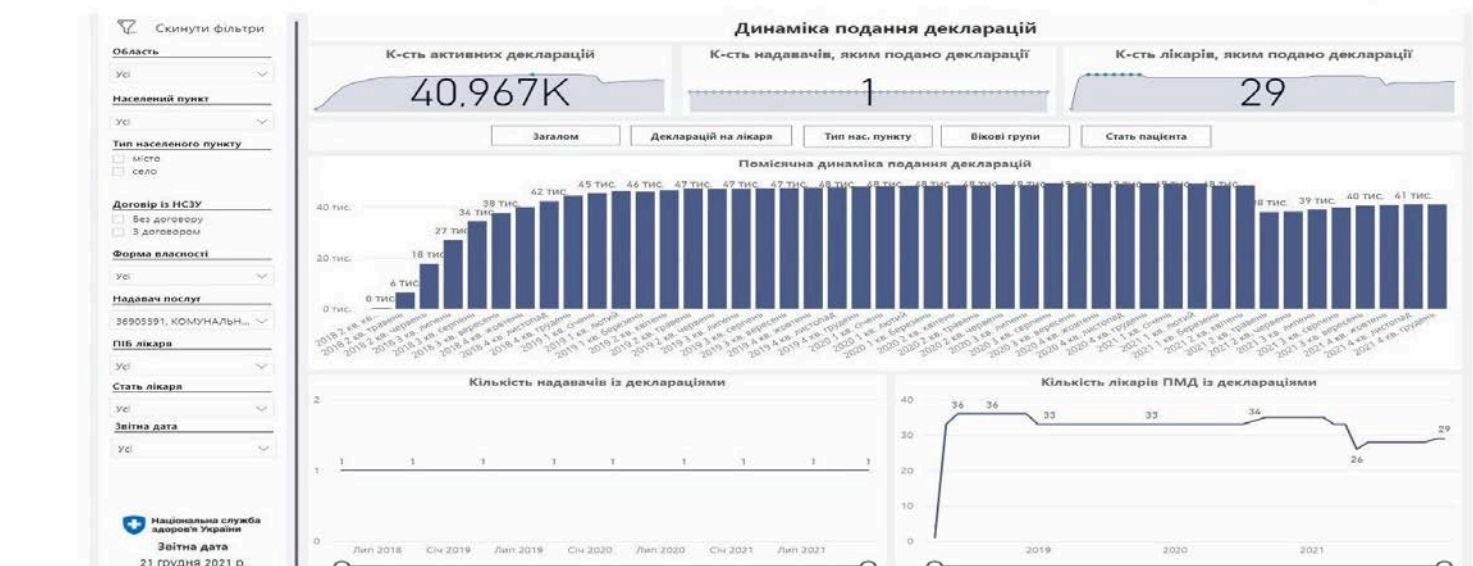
Скинути фільтри
Область
Усі
Населений пункт
Усі
Тип населеного пункту
місто
село
Договір із НСЗУ
Без договору
З договором
Форма власності
Усі
Надавач послуг
36905591, КОМУНАЛЬН...
ПІБ лікаря
Усі
Стать лікаря
Усі
Звітна дата
Усі

Національна служба здоров'я України
Звітна дата
21 грудня 2021 р.

Динаміка подання декларацій

К-сть активних декларацій
40.967K

К-сть надавачів, яким подано декларації
1

К-сть лікарів, яким подано декларації
29

Загалом
Декларацій на лікаря
Тип нас. пункту
Вікові групи
Стать пацієнта

Помісячна динаміка подання декларацій
40 тис.
20 тис.
0 тис.
0 тис.
6 тис.
18 тис.
27 тис.
34 тис.
38 тис.
42 тис.
45 тис.
46 тис.
47 тис.
47 тис.
47 тис.
48 тис.
48 тис.
48 тис.
48 тис.
48 тис.
48 тис.
48 тис.
48 тис.
48 тис.
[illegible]
39 тис.
40 тис.
41 тис.
2018 2 кв. травень
2018 2 кв. червень
2018 3 кв. липень
2018 3 кв. серпень
2018 3 кв. вересень
2018 4 кв. жовтень
2018 4 кв. листопад
2018 4 кв. грудень
2019 1 кв. січень
2019 1 кв. лютий
2019 1 кв. березень
2019 2 кв. квітень
2019 2 кв. травень
2019 2 кв. червень
2019 3 кв. липень
2019 3 кв. серпень
2019 3 кв. вересень
2019 4 кв. жовтень
2019 4 кв. листопад
2019 4 кв. грудень
2020 1 кв. січень
2020 1 кв. лютий
2020 1 кв. березень
2020 2 кв. квітень
2020 2 кв. травень
2020 2 кв. червень
2020 3 кв. липень
2020 3 кв. серпень
2020 3 кв. вересень
2020 4 кв. жовтень
2020 4 кв. листопад
2020 4 кв. грудень
2021 1 кв. січень
2021 1 кв. лютий
2021 1 кв. березень
2021 2 кв. квітень
2021 2 кв. травень
2021 2 кв. червень
2021 3 кв. липень
2021 3 кв. серпень
2021 3 кв. вересень
2021 4 кв. жовтень
2021 4 кв. листопад
2021 4 кв. грудень

Кількість надавачів із деклараціями
2
1
0
1 1 1 1 1 1 1 1 1 1
Лип 2018
Січ 2019
Лип 2019
Січ 2020
Лип 2020
Січ 2021
Лип 2021

Кількість лікарів ПМД із деклараціями
40
30
20
10
0
36 36
33
33
34
26
29
2019
2020
2021